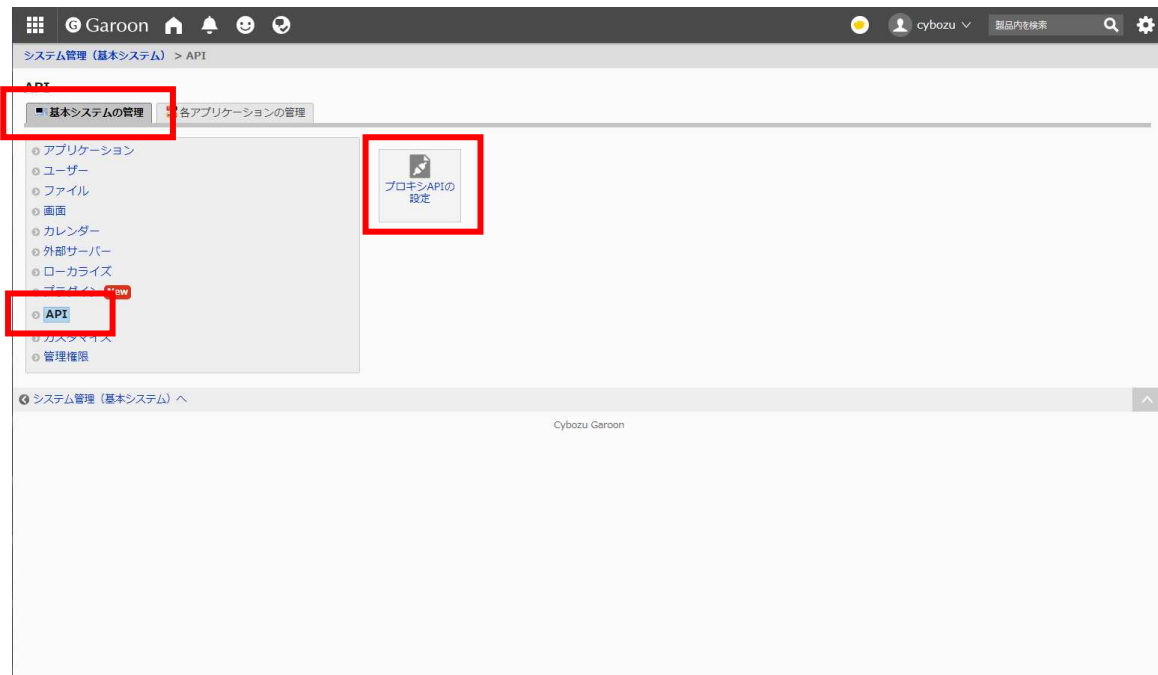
Garoon

cybozu

製品内を検索

システム管理（基本システム） > API

API

基本システムの管理

各アプリケーションの管理

アプリケーション
ユーザー
ファイル
画面
カレンダー
外部サーバー
ローカライズ
プラグイン New
API
カスタマイズ
管理権限

プロキシAPIの設定

システム管理（基本システム）へ

Cybozu Garoon